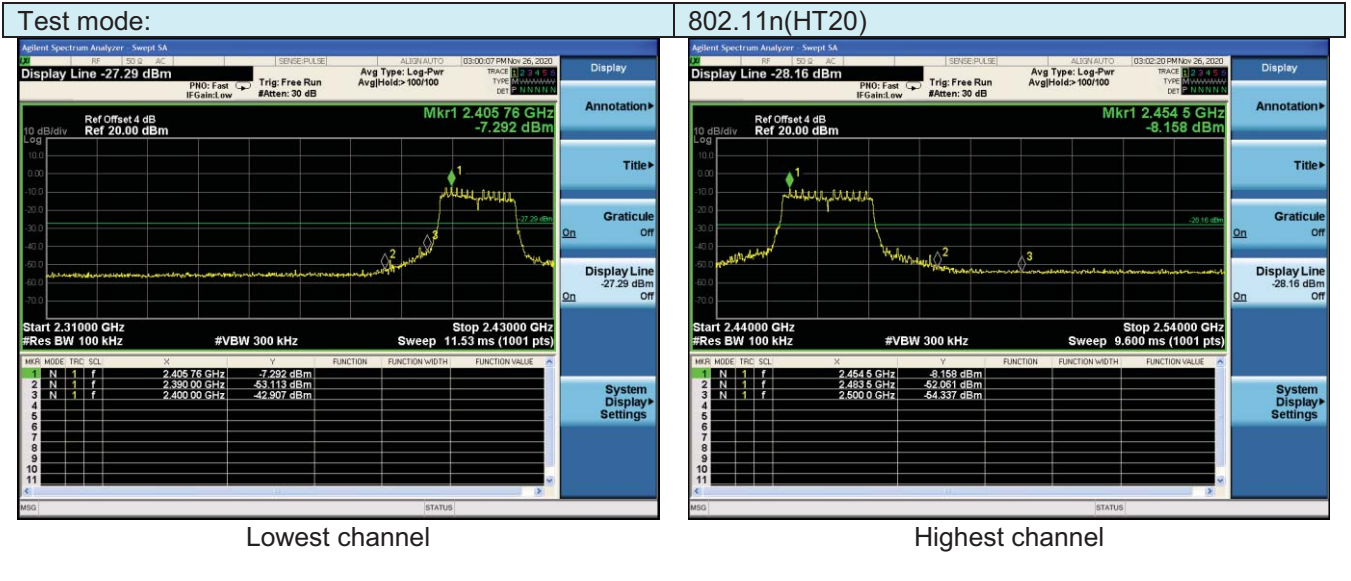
| Test mode: | 802.11n(HT20) |
|---|---|

Agilent Spectrum Analyzer - Swept SA
RF 50 Ω AC SENSE:PULSE ALIGN AUTO 03:00:07 PM Nov 26, 2020
Display Line -27.29 dBm
PNO: Fast IFGain:Low Trig: Free Run #Atten: 30 dB
Avg Type: Log-Pwr Avg|Hold:> 100/100
TRACE 1 2 3 4 5 6 TYPE M WWWWW DET P N N N N N
Ref Offset 4 dB
10 dB/div Ref 20.00 dBm
Log
Mkr1 2.405 76 GHz -7.292 dBm
10.0 0.00 -10.0 -20.0 -30.0 -40.0 -50.0 -60.0 -70.0
-27.29 dBm
Start 2.31000 GHz #Res BW 100 kHz #VBW 300 kHz Stop 2.43000 GHz Sweep 11.53 ms (1001 pts)

| MKR | MODE | TRC | SCL | X | Y | FUNCTION | FUNCTION WIDTH | FUNCTION VALUE |
|---|---|---|---|---|---|---|---|---|
| 1 | N | 1 | f | 2.405 76 GHz | -7.292 dBm | | | |
| 2 | N | 1 | f | 2.390 00 GHz | -53.113 dBm | | | |
| 3 | N | 1 | f | 2.400 00 GHz | -42.907 dBm | | | |
| 4 | | | | | | | | |
| 5 | | | | | | | | |
| 6 | | | | | | | | |
| 7 | | | | | | | | |
| 8 | | | | | | | | |
| 9 | | | | | | | | |
| 10 | | | | | | | | |
| 11 | | | | | | | | |

MSG STATUS

Display
Annotation▸
Title▸
Graticule On Off
Display Line -27.29 dBm On Off
System Display▸ Settings

Lowest channel

Agilent Spectrum Analyzer - Swept SA
RF 50 Ω AC SENSE:PULSE ALIGN AUTO 03:02:20 PM Nov 26, 2020
Display Line -28.16 dBm
PNO: Fast IFGain:Low Trig: Free Run #Atten: 30 dB
Avg Type: Log-Pwr Avg|Hold:> 100/100
TRACE 1 2 3 4 5 6 TYPE M WWWWW DET P N N N N N
Ref Offset 4 dB
10 dB/div Ref 20.00 dBm
Log
Mkr1 2.454 5 GHz -8.158 dBm
10.0 0.00 -10.0 -20.0 -30.0 -40.0 -50.0 -60.0 -70.0
-28.16 dBm
Start 2.44000 GHz #Res BW 100 kHz #VBW 300 kHz Stop 2.54000 GHz Sweep 9.600 ms (1001 pts)

| MKR | MODE | TRC | SCL | X | Y | FUNCTION | FUNCTION WIDTH | FUNCTION VALUE |
|---|---|---|---|---|---|---|---|---|
| 1 | N | 1 | f | 2.454 5 GHz | -8.158 dBm | | | |
| 2 | N | 1 | f | 2.483 5 GHz | -52.061 dBm | | | |
| 3 | N | 1 | f | 2.500 0 GHz | -54.337 dBm | | | |
| 4 | | | | | | | | |
| 5 | | | | | | | | |
| 6 | | | | | | | | |
| 7 | | | | | | | | |
| 8 | | | | | | | | |
| 9 | | | | | | | | |
| 10 | | | | | | | | |
| 11 | | | | | | | | |

MSG STATUS

Display
Annotation▸
Title▸
Graticule On Off
Display Line -28.16 dBm On Off
System Display▸ Settings

Highest channel